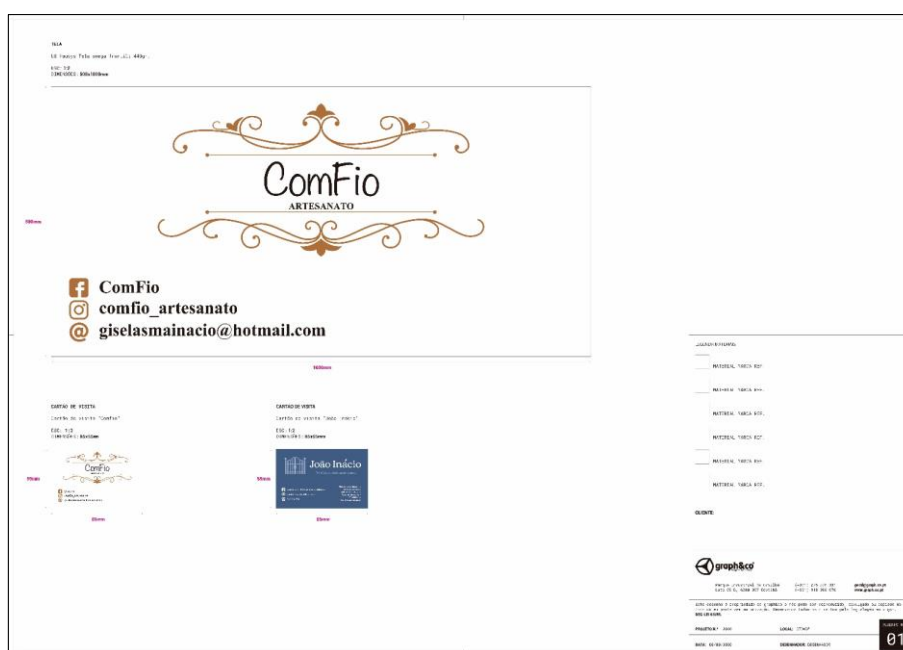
TELA

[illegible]

ESC: 1:2
DIMENSÕES: 800x1000mm

ComFio
ARTESANATO

ComFio
comfio_artesanato
giselasmainacio@hotmail.com

500mm

1000mm

CARTÃO DE VISITA
Cartão de visita "ComFio"
ESC: 1:2
DIMENSÕES: 85x55mm

ComFio

55mm

85mm

CARTÃO DE VISITA
Cartão de visita "João Inácio"
ESC: 1:2
DIMENSÕES: 85x55mm

João Inácio

55mm

85mm

LEGENDA DE MATERIAIS

MATERIAL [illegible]
MATERIAL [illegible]
MATERIAL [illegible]
MATERIAL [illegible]
MATERIAL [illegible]
MATERIAL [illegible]

CLIENTE:

graph&co

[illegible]

PROJETO N.º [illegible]
LOCAL: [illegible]
DATA: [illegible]
DESENHADOR: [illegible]

01